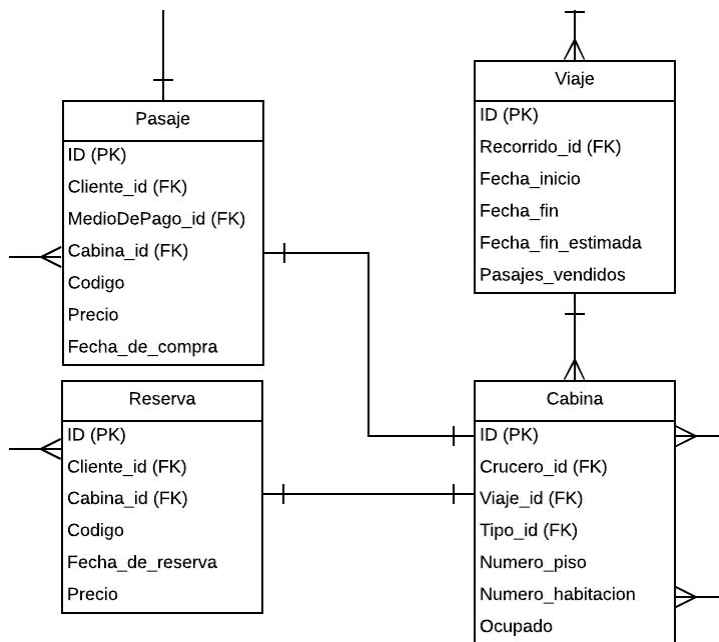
Pasaje
ID (PK)
Cliente_id (FK)
MedioDePago_id (FK)
Cabina_id (FK)
Codigo
Precio
Fecha_de_compra

Viaje
ID (PK)
Recorrido_id (FK)
Fecha_inicio
Fecha_fin
Fecha_fin_estimada
Pasajes_vendidos

Reserva
ID (PK)
Cliente_id (FK)
Cabina_id (FK)
Codigo
Fecha_de_reserva
Precio

Cabina
ID (PK)
Crucero_id (FK)
Viaje_id (FK)
Tipo_id (FK)
Numero_piso
Numero_habitacion
Ocupado